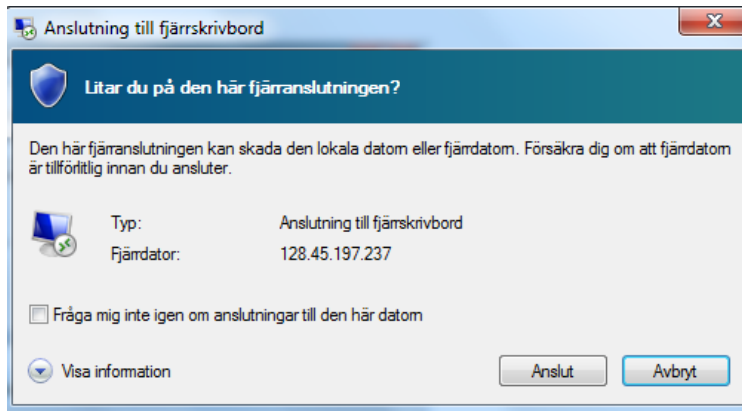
Anslutning till fjärrskrivbord

Litar du på den här fjärranslutningen?

Den här fjärranslutningen kan skada den lokala datorn eller fjärrdatorn. Försäkra dig om att fjärrdatorn är tillförlitlig innan du ansluter.

| Typ: | Anslutning till fjärrskrivbord |
|---|---|
| Fjärrdator: | 128.45.197.237 |

Fråga mig inte igen om anslutningar till den här datorn

Visa information

Anslut

Avbryt